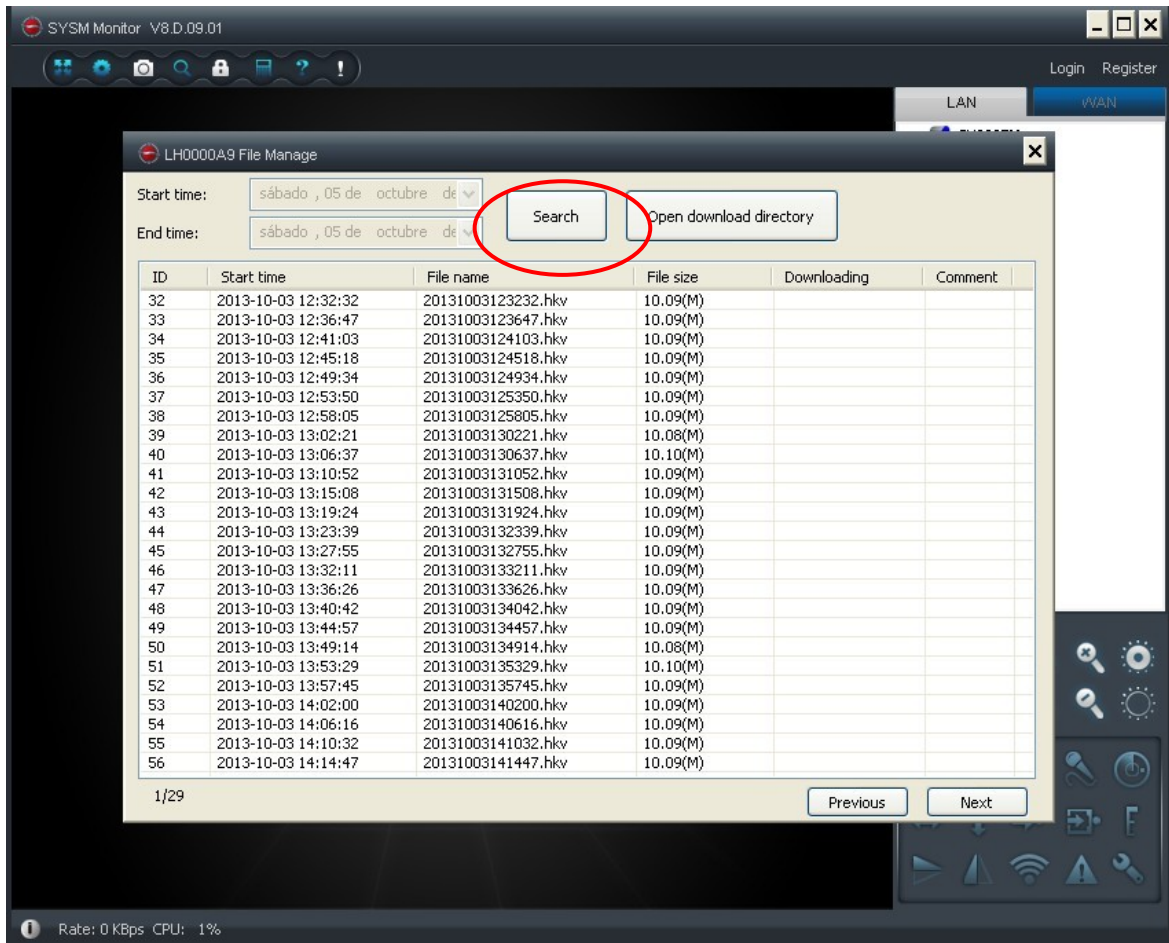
SYSM Monitor V8.D.09.01

Login Register

LAN WAN

LH0000A9 File Manage

Start time: sábado , 05 de octubre de

End time: sábado , 05 de octubre de

Search

Open download directory

| ID | Start time | File name | File size | Downloading | Comment |
|---|---|---|---|---|---|
| 32 | 2013-10-03 12:32:32 | 20131003123232.hkv | 10.09(M) | | |
| 33 | 2013-10-03 12:36:47 | 20131003123647.hkv | 10.09(M) | | |
| 34 | 2013-10-03 12:41:03 | 20131003124103.hkv | 10.09(M) | | |
| 35 | 2013-10-03 12:45:18 | 20131003124518.hkv | 10.09(M) | | |
| 36 | 2013-10-03 12:49:34 | 20131003124934.hkv | 10.09(M) | | |
| 37 | 2013-10-03 12:53:50 | 20131003125350.hkv | 10.09(M) | | |
| 38 | 2013-10-03 12:58:05 | 20131003125805.hkv | 10.09(M) | | |
| 39 | 2013-10-03 13:02:21 | 20131003130221.hkv | 10.08(M) | | |
| 40 | 2013-10-03 13:06:37 | 20131003130637.hkv | 10.10(M) | | |
| 41 | 2013-10-03 13:10:52 | 20131003131052.hkv | 10.09(M) | | |
| 42 | 2013-10-03 13:15:08 | 20131003131508.hkv | 10.09(M) | | |
| 43 | 2013-10-03 13:19:24 | 20131003131924.hkv | 10.09(M) | | |
| 44 | 2013-10-03 13:23:39 | 20131003132339.hkv | 10.09(M) | | |
| 45 | 2013-10-03 13:27:55 | 20131003132755.hkv | 10.09(M) | | |
| 46 | 2013-10-03 13:32:11 | 20131003133211.hkv | 10.09(M) | | |
| 47 | 2013-10-03 13:36:26 | 20131003133626.hkv | 10.09(M) | | |
| 48 | 2013-10-03 13:40:42 | 20131003134042.hkv | 10.09(M) | | |
| 49 | 2013-10-03 13:44:57 | 20131003134457.hkv | 10.09(M) | | |
| 50 | 2013-10-03 13:49:14 | 20131003134914.hkv | 10.08(M) | | |
| 51 | 2013-10-03 13:53:29 | 20131003135329.hkv | 10.10(M) | | |
| 52 | 2013-10-03 13:57:45 | 20131003135745.hkv | 10.09(M) | | |
| 53 | 2013-10-03 14:02:00 | 20131003140200.hkv | 10.09(M) | | |
| 54 | 2013-10-03 14:06:16 | 20131003140616.hkv | 10.09(M) | | |
| 55 | 2013-10-03 14:10:32 | 20131003141032.hkv | 10.09(M) | | |
| 56 | 2013-10-03 14:14:47 | 20131003141447.hkv | 10.09(M) | | |

1/29

Previous Next

Rate: 0 KBps CPU: 1%